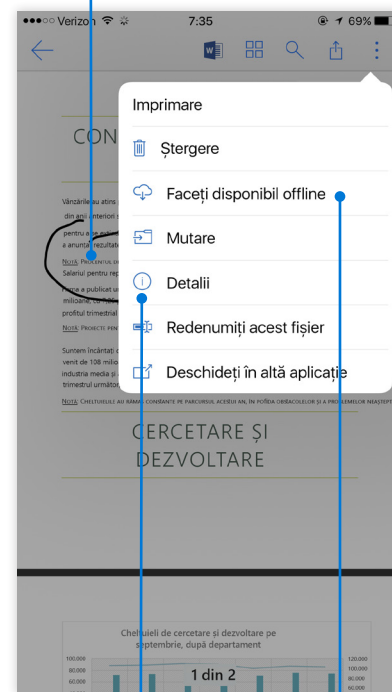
●●●○○ Verizon 7:35 69%

Imprimare

Ștergere

Faceți disponibil offline

Mutare

Detalii

Redenumiți acest fișier

Deschideți în altă aplicație

CON

Vânzările au atins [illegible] din anii anteriori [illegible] pentru a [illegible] a anunța rezultate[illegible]

NOTĂ: PROIECȚIA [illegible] Salariul pentru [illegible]

Firma a publicat u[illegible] milioane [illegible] profitul trimestrial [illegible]

NOTĂ: PROIECTE PEN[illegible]

Suntem încântați c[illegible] venit de 108 milio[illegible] industria media și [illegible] trimestrul următor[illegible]

NOTĂ: CHELTUIELILE AU RĂMAS CONSTANTE PE PARCURSUL ACESTUI AN, ÎN POFIDA OBSTACOLELOR ȘI A PROBLEMELOR NEAȘTEPT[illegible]

CERCETARE ȘI DEZVOLTARE

Cheltuieli de cercetare și dezvoltare pe septembrie, după departament

100.000
80.000
60.000

120.000
100.000
80.000
60.000

1 din 2